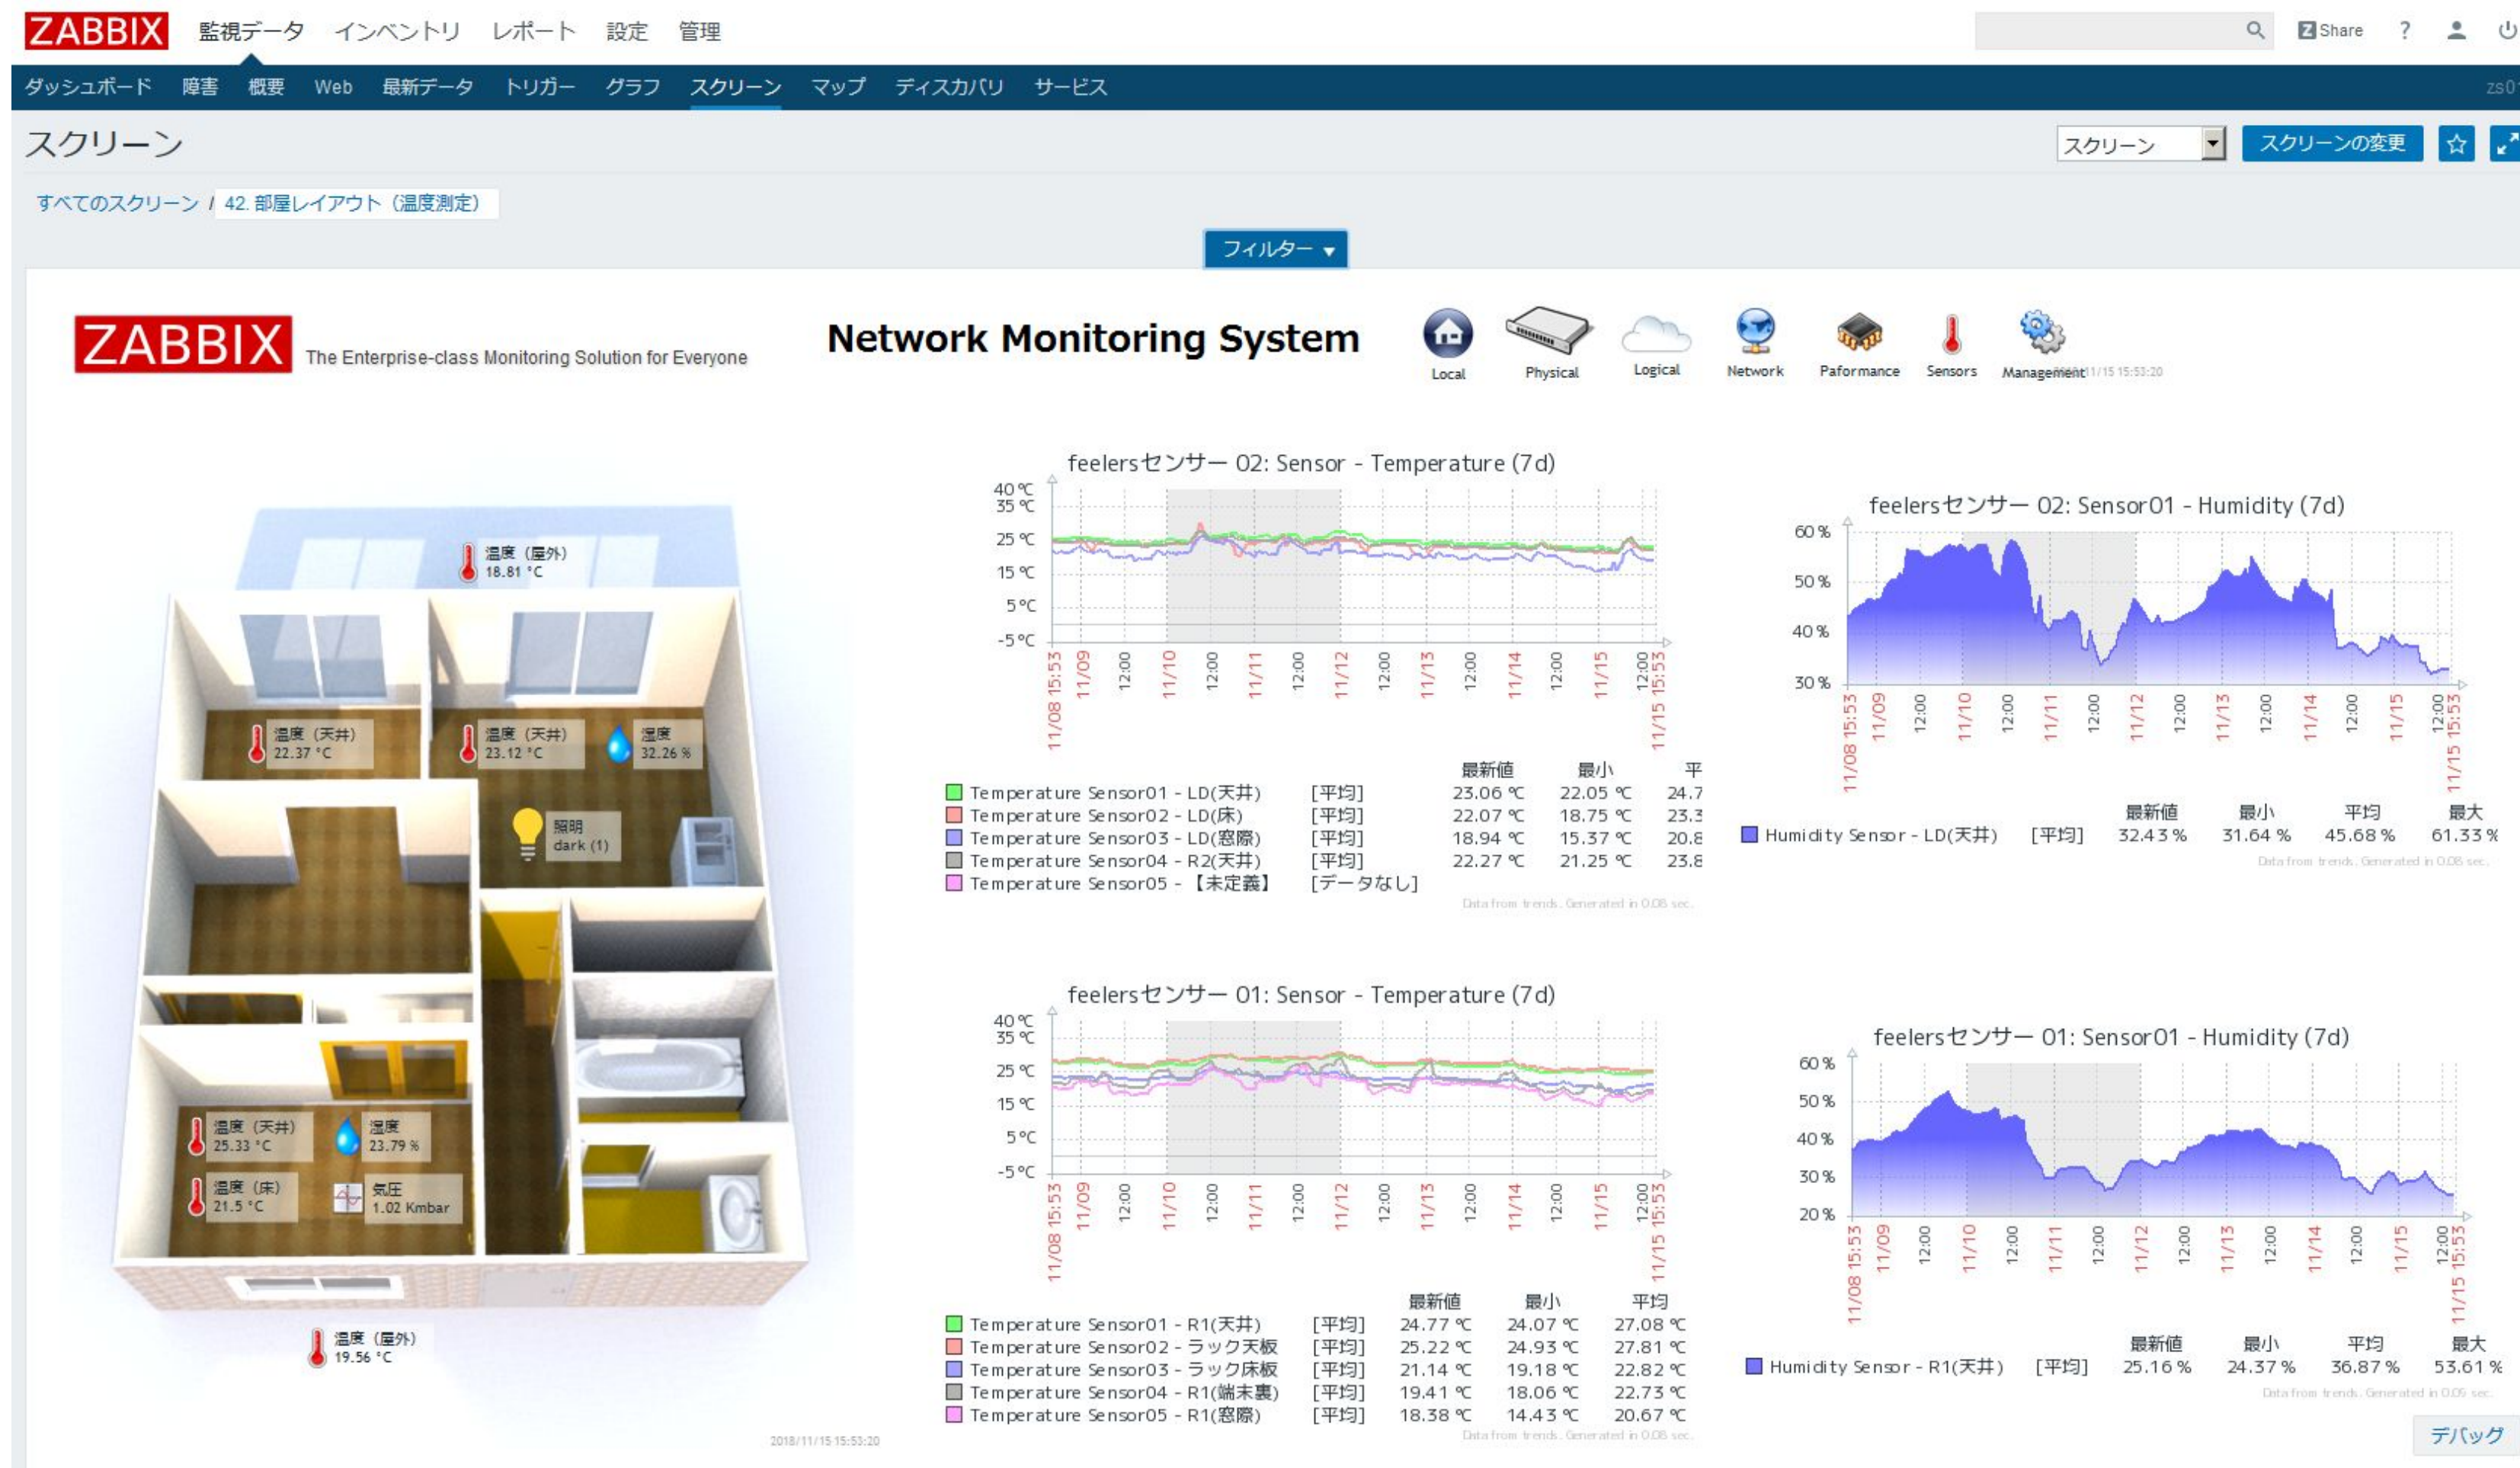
ZABBIX 監視データ インベントリ レポート 設定 管理

Share ? 

ダッシュボード 障害 概要 Web 最新データ トリガー グラフ スクリーン マップ ディスカバリ サービス

zs0

スクリーン

スクリーン スクリーンの変更

すべてのスクリーン / 42. 部屋レイアウト（温度測定）

フィルター ▾

ZABBIX The Enterprise-class Monitoring Solution for Everyone

Network Monitoring System

Local Physical Logical Network Paformance Sensors Management

11/15 15:53:20

温度（屋外） 18.81 °C

温度（天井） 22.37 °C

温度（天井） 23.12 °C

湿度 32.26 %

照明 dark (1)

温度（天井） 25.33 °C

湿度 23.79 %

温度（床） 21.5 °C

気圧 1.02 Kmbar

温度（屋外） 19.56 °C

2018/11/15 15:53:20

feelersセンサー 02: Sensor - Temperature (7d)

40 ℃ 35 ℃ 25 ℃ 15 ℃ 5 ℃ -5 ℃

11/08 15:53 11/09 12:00 11/10 12:00 11/11 12:00 11/12 12:00 11/13 12:00 11/14 12:00 11/15 12:00 11/15 15:53

| | | 最新値 | 最小 | 平 |
|---|---|---|---|---|
| Temperature Sensor01 - LD(天井) | [平均] | 23.06 ℃ | 22.05 ℃ | 24.7 |
| Temperature Sensor02 - LD(床) | [平均] | 22.07 ℃ | 18.75 ℃ | 23.3 |
| Temperature Sensor03 - LD(窓際) | [平均] | 18.94 ℃ | 15.37 ℃ | 20.8 |
| Temperature Sensor04 - R2(天井) | [平均] | 22.27 ℃ | 21.25 ℃ | 23.8 |
| Temperature Sensor05 - 【未定義】 | [データなし] | | | |

Data from trends. Generated in 0.08 sec.

feelersセンサー 02: Sensor01 - Humidity (7d)

60 % 50 % 40 % 30 %

11/08 15:53 11/09 12:00 11/10 12:00 11/11 12:00 11/12 12:00 11/13 12:00 11/14 12:00 11/15 12:00 11/15 15:53

| | | 最新値 | 最小 | 平均 | 最大 |
|---|---|---|---|---|---|
| Humidity Sensor - LD(天井) | [平均] | 32.43 % | 31.64 % | 45.68 % | 61.33 % |

Data from trends. Generated in 0.08 sec.

feelersセンサー 01: Sensor - Temperature (7d)

40 ℃ 35 ℃ 25 ℃ 15 ℃ 5 ℃ -5 ℃

11/08 15:53 11/09 12:00 11/10 12:00 11/11 12:00 11/12 12:00 11/13 12:00 11/14 12:00 11/15 12:00 11/15 15:53

| | | 最新値 | 最小 | 平均 |
|---|---|---|---|---|
| Temperature Sensor01 - R1(天井) | [平均] | 24.77 ℃ | 24.07 ℃ | 27.08 ℃ |
| Temperature Sensor02 - ラック天板 | [平均] | 25.22 ℃ | 24.93 ℃ | 27.81 ℃ |
| Temperature Sensor03 - ラック床板 | [平均] | 21.14 ℃ | 19.18 ℃ | 22.82 ℃ |
| Temperature Sensor04 - R1(端末裏) | [平均] | 19.41 ℃ | 18.06 ℃ | 22.73 ℃ |
| Temperature Sensor05 - R1(窓際) | [平均] | 18.38 ℃ | 14.43 ℃ | 20.67 ℃ |

Data from trends. Generated in 0.08 sec.

feelersセンサー 01: Sensor01 - Humidity (7d)

60 % 50 % 40 % 30 % 20 %

11/08 15:53 11/09 12:00 11/10 12:00 11/11 12:00 11/12 12:00 11/13 12:00 11/14 12:00 11/15 12:00 11/15 15:53

| | | 最新値 | 最小 | 平均 | 最大 |
|---|---|---|---|---|---|
| Humidity Sensor - R1(天井) | [平均] | 25.16 % | 24.37 % | 36.87 % | 53.61 % |

Data from trends. Generated in 0.09 sec.

デバッグ